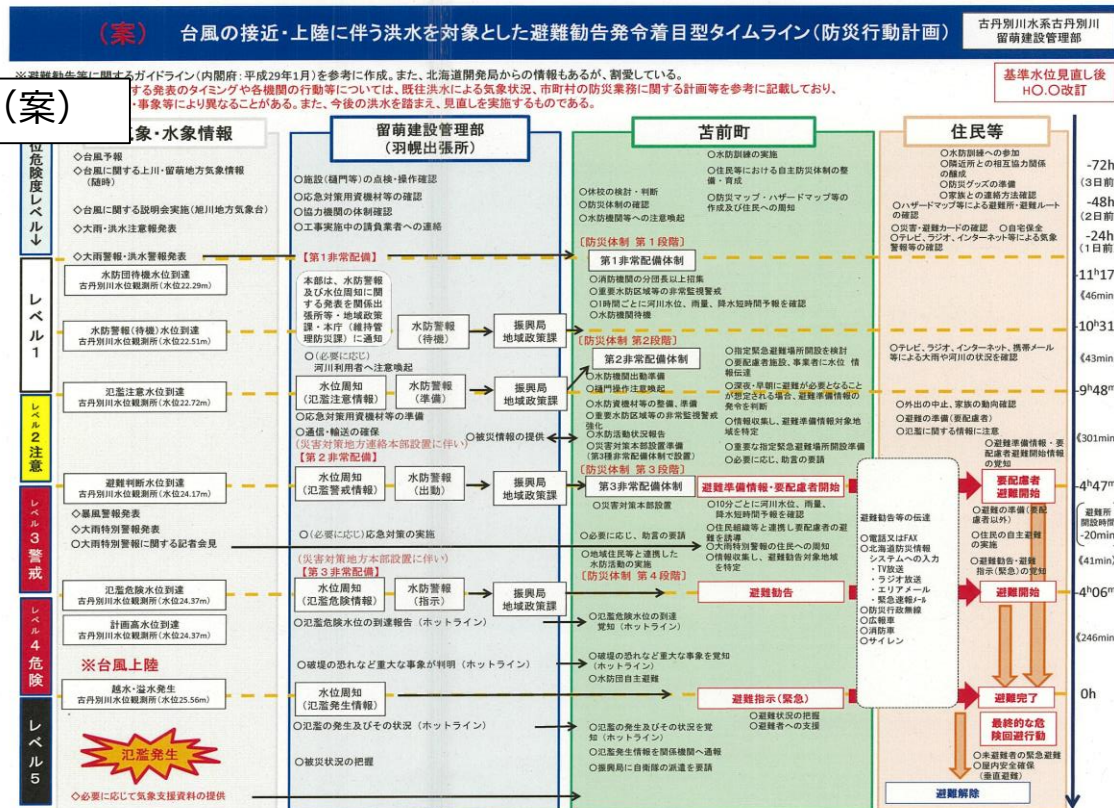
（案）　台風の接近・上陸に伴う洪水を対象とした避難勧告発令着目型タイムライン（防災行動計画）

古丹別川水系古丹別川
留萌建設管理部

（案）

※避難勧告等に関するガイドライン（内閣府：平成29年1月）を参考に作成。また、北海道開発局からの情報もあるが、割愛している。
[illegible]する発表のタイミングや各機関の行動等については、既往洪水による気象状況、市町村の防災業務に関する計画等を参考に記載しており、
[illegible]・事象等により異なることがある。また、今後の洪水を踏まえ、見直しを実施するものである。

基準水位見直し後
H○.○改訂

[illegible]象・水象情報

留萌建設管理部
（羽幌出張所）

苫前町

住民等

位危険度レベル↓

◇台風予報
◇台風に関する上川・留萌地方気象情報（随時）
◇台風に関する説明会実施（旭川地方気象台）
◇大雨・洪水注意報発表
◇大雨警報・洪水警報発表

○施設（樋門等）の点検・操作確認
○応急対策用資機材等の確認
○協力機関の体制確認
○工事実施中の請負業者への連絡

○水防訓練の実施
○住民等における自主防災体制の整備・育成
○休校の検討・判断
○防災体制の確認
○水防機関等への注意喚起
○防災マップ・ハザードマップ等の作成及び住民への周知

○水防訓練への参加
○隣近所との相互協力関係の醸成
○防災グッズの準備
○家族との連絡方法確認
○ハザードマップ等による避難所・避難ルートの確認
○災害・避難カードの確認　○自宅保全
○テレビ、ラジオ、インターネット等による気象警報等の確認

-72h
（3日前）
-48h
（2日前）
-24h
（1日前）

レベル1

水防団待機水位到達
古丹別川水位観測所（水位22.29m）

【第1非常配備】

本部は、水防警報及び水位周知に関する発表を関係出張所等・地域政策課・本庁（維持管理防災課）に通知

［防災体制 第１段階］
第１非常配備体制
○消防機関の分団長以上招集
○重要水防区域等の非常監視警戒
○1時間ごとに河川水位、雨量、降水短時間予報を確認
○水防機関待機

-11h17

《46min

水防警報（待機）水位到達
古丹別川水位観測所（水位22.51m）

水防警報
（待機）

振興局
地域政策課

-10h31

○（必要に応じ）
河川利用者へ注意喚起

［防災体制 第2段階］
第２非常配備体制
○水防機関出動準備
○樋門操作注意喚起
○水防資機材等の整備、準備
○重要水防区域等の非常監視警戒強化
○水防活動状況報告
○災害対策本部設置準備
（第3種非常配備体制で設置）

○指定緊急避難場所開設を検討
○要配慮者施設、事業者に水位情報伝達
○深夜・早朝に避難が必要となることが想定される場合、避難準備情報の発令を判断
○情報収集し、避難準備情報対象地域を特定
○重要な指定緊急避難場所開設準備
○必要に応じ、助言の要請

○テレビ、ラジオ、インターネット、携帯メール等による大雨や河川の状況を確認

《43min

レベル2注意

氾濫注意水位到達
古丹別川水位観測所（水位22.72m）

水位周知
（氾濫注意情報）

水防警報
（準備）

振興局
地域政策課

○応急対策用資機材等の準備
○通信・輸送の確保
（災害対策地方連絡本部設置に伴い）
【第２非常配備】

○被災情報の提供

-9h48m

○外出の中止、家族の動向確認
○避難の準備（要配慮者）
○氾濫に関する情報に注意

《301min

○避難準備情報・要配慮者避難開始情報の覚知

レベル3警戒

避難判断水位到達
古丹別川水位観測所（水位24.17m）

◇暴風警報発表
◇大雨特別警報発表
○大雨特別警報に関する記者会見

水位周知
（氾濫警戒情報）

水防警報
（出動）

振興局
地域政策課

［防災体制 第３段階］
第３非常配備体制
○災害対策本部設置

避難準備情報・要配慮者避難開始

○10分ごとに河川水位、雨量、降水短時間予報を確認
○住民組織等と連携し要配慮者の避難を誘導
○大雨特別警報の住民への周知
○情報収集し、避難勧告対象地域を特定

○（必要に応じ）応急対策の実施
（災害対策地方本部設置に伴い）
【第３非常配備】

○必要に応じ、助言の要請
○地域住民等と連携した水防活動の実施
［防災体制 第４段階］

避難勧告等の伝達
○電話又はFAX
○北海道防災情報システムへの入力
・TV放送
・ラジオ放送
・エリアメール
・緊急速報メール
○防災行政無線
○広報車
○消防車
○サイレン

要配慮者
避難開始

○避難の準備（要配慮者以外）
○住民の自主避難の実施
○避難勧告・避難指示（緊急）の覚知

-4h47m
避難所開設時間
-20min

《41min》

レベル4危険

氾濫危険水位到達
古丹別川水位観測所（水位24.37m）

計画高水位到達
古丹別川水位観測所（水位24.37m）

水位周知
（氾濫危険情報）

水防警報
（指示）

振興局
地域政策課

○氾濫危険水位の到達報告（ホットライン）

避難勧告

○氾濫危険水位の到達覚知（ホットライン）

避難開始

-4h06m

《246min

※台風上陸

○破壊の恐れなど重大な事象が判明（ホットライン）

○破壊の恐れなど重大な事象を覚知（ホットライン）
○水防団自主避難

レベル5

越水・溢水発生
古丹別川水位観測所（水位25.56m）

水位周知
（氾濫発生情報）

○氾濫の発生及びその状況（ホットライン）

避難指示（緊急）
○避難状況の把握
○避難者への支援

避難完了

最終的な危険回避行動

0h

氾濫発生

○被災状況の把握

○氾濫の発生及びその状況を覚知（ホットライン）
○氾濫発生情報を関係機関へ通報
○振興局に自衛隊の派遣を要請

○未避難者の緊急避難
○屋内安全確保（垂直避難）

◇必要に応じて気象支援資料の提供

避難解除